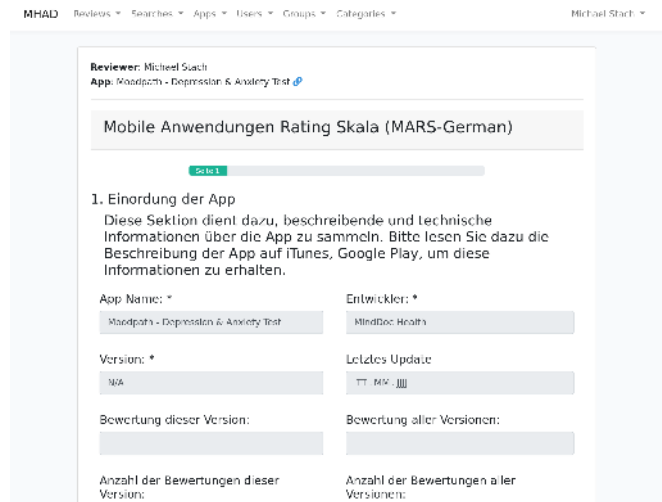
MHAD Reviews ▾ Searches ▾ Apps ▾ Users ▾ Groups ▾ Categories ▾ Michael Stach ▾

Reviewer: Michael Stach
App: Moodpath - Depression & Anxiety Test

Mobile Anwendungen Rating Skala (MARS-German)

Seite 1

1. Einordung der App

Diese Sektion dient dazu, beschreibende und technische Informationen über die App zu sammeln. Bitte lesen Sie dazu die Beschreibung der App auf iTunes, Google Play, um diese Informationen zu erhalten.

App Name: *
Moodpath - Depression & Anxiety Test

Entwickler: *
MindDoc Health

Version: *
N/A

Letztes Update
TT. MM. JJJJ

Bewertung dieser Version:

Bewertung aller Versionen:

Anzahl der Bewertungen dieser Version:

Anzahl der Bewertungen aller Versionen: